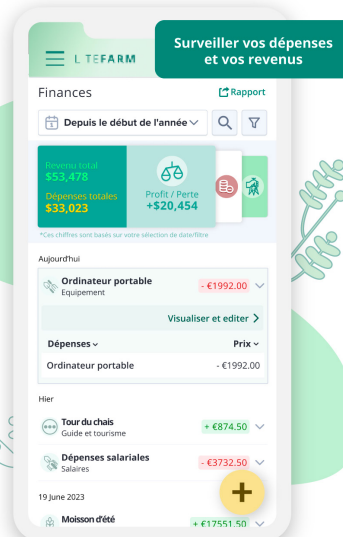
Surveiller vos dépenses et vos revenus

L TEFARM

Finances

Rapport

Depuis le début de l'année

Revenu total
$53,478

Dépenses totales
$33,023

Profit / Perte
+$20,454

*Ces chiffres sont basés sur votre sélection de date/filtre

Aujourd'hui

Ordinateur portable
Equipement
- €1992.00

Visualiser et editer

| Dépenses | Prix |
|---|---|
| Ordinateur portable | - €1992.00 |

Hier

Tour du chais
Guide et tourisme
+ €874.50

Dépenses salariales
Salaires
- €3732.50

19 June 2023

Moisson d'été
+ €17551.50